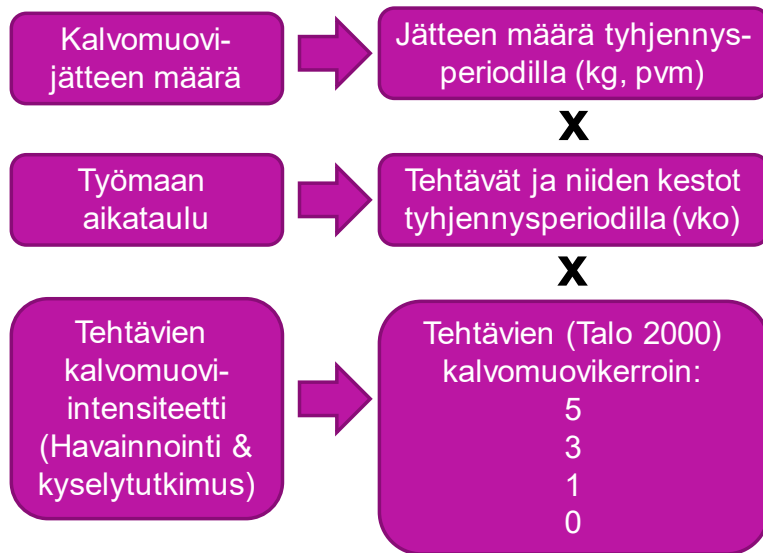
Kalvomuovi-jätteen määrä

Jätteen määrä tyhjennysperiodilla (kg, pvm)

x

Työmaan aikataulu

Tehtävät ja niiden kestot tyhjennysperiodilla (vko)

x

Tehtävien kalvomuovi-intensiteetti (Havainnointi & kyselytutkimus)

Tehtävien (Talo 2000) kalvomuovikerroin:
5
3
1
0